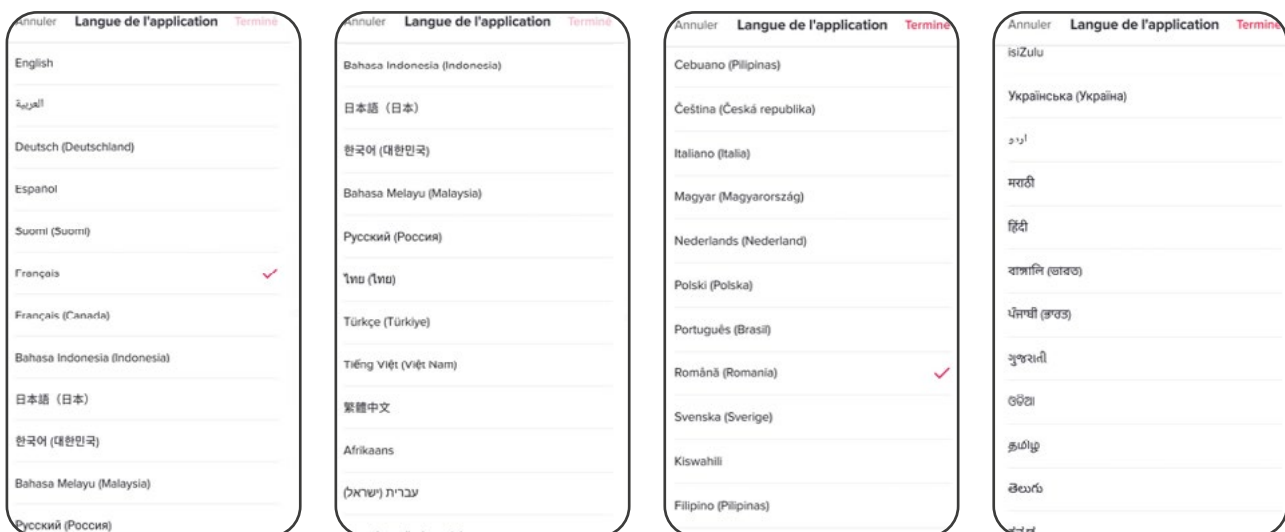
Annuler Langue de l'application Terminé

English

العربية

Deutsch (Deutschland)

Español

Suomi (Suomi)

Français

Français (Canada)

Bahasa Indonesia (Indonesia)

日本語（日本）

한국어 (대한민국)

Bahasa Melayu (Malaysia)

Русский (Россия)

Annuler Langue de l'application Terminé

Bahasa Indonesia (Indonesia)

日本語（日本）

한국어 (대한민국)

Bahasa Melayu (Malaysia)

Русский (Россия)

ไทย (ไทย)

Türkçe (Türkiye)

Tiếng Việt (Việt Nam)

繁體中文

Afrikaans

עברית (ישראל)

Annuler Langue de l'application Terminé

Cebuano (Pilipinas)

Čeština (Česká republika)

Italiano (Italia)

Magyar (Magyarország)

Nederlands (Nederland)

Polski (Polska)

Português (Brasil)

Română (Romania)

Svenska (Sverige)

Kiswahili

Filipino (Pilipinas)

Annuler Langue de l'application Terminé

isiZulu

Українська (Україна)

اردو

मराठी

हिंदी

বাঙালি (ভারত)

ਪੰਜਾਬੀ (ਭਾਰਤ)

ગુજરાતી

ଓଡ଼ିଆ

தமிழ்

తెలుగు

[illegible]